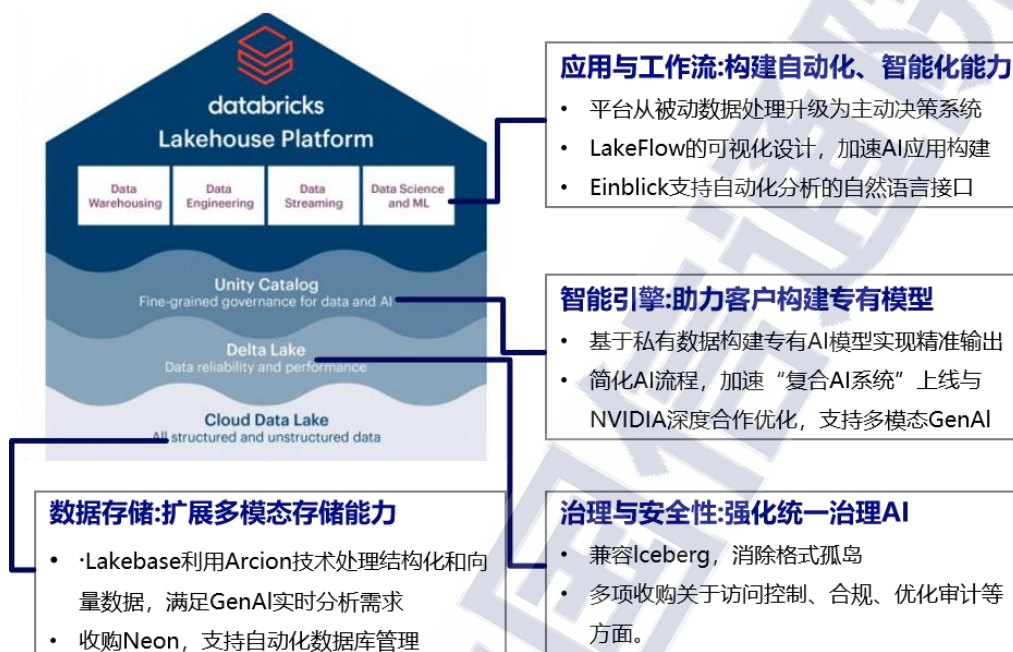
databricks
Lakehouse Platform

Data Warehousing
Data Engineering
Data Streaming
Data Science and ML

Unity Catalog
Fine-grained governance for data and AI

Delta Lake
Data reliability and performance

Cloud Data Lake
All structured and unstructured data

应用与工作流:构建自动化、智能化能力
• 平台从被动数据处理升级为主动决策系统
• LakeFlow的可视化设计，加速AI应用构建
• Einblick支持自动化分析的自然语言接口

智能引擎:助力客户构建专有模型
• 基于私有数据构建专有AI模型实现精准输出
• 简化AI流程，加速“复合AI系统”上线与NVIDIA深度合作优化，支持多模态GenAI

数据存储:扩展多模态存储能力
• ·Lakebase利用Arcion技术处理结构化和向量数据，满足GenAI实时分析需求
• 收购Neon，支持自动化数据库管理

治理与安全性:强化统一治理AI
• 兼容Iceberg，消除格式孤岛
• 多项收购关于访问控制、合规、优化审计等方面。